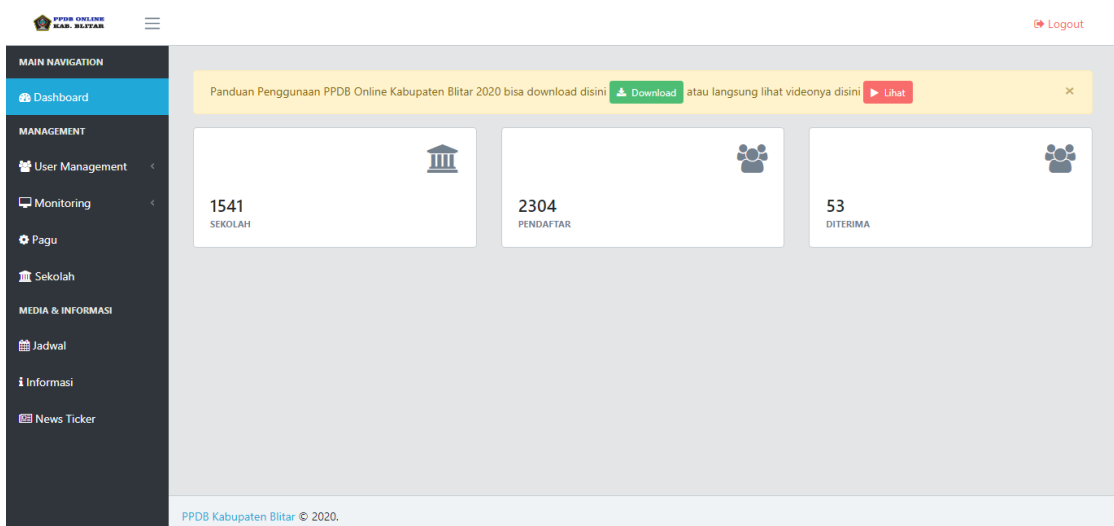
PPDB ONLINE KAB. BLITAR

Logout

MAIN NAVIGATION

Dashboard

MANAGEMENT

User Management

Monitoring

Pagu

Sekolah

MEDIA & INFORMASI

Jadwal

Informasi

News Ticker

Panduan Penggunaan PPDB Online Kabupaten Blitar 2020 bisa download disini Download atau langsung lihat videonya disini Lihat ×

1541
SEKOLAH

2304
PENDAFTAR

53
DITERIMA

PPDB Kabupaten Blitar © 2020.